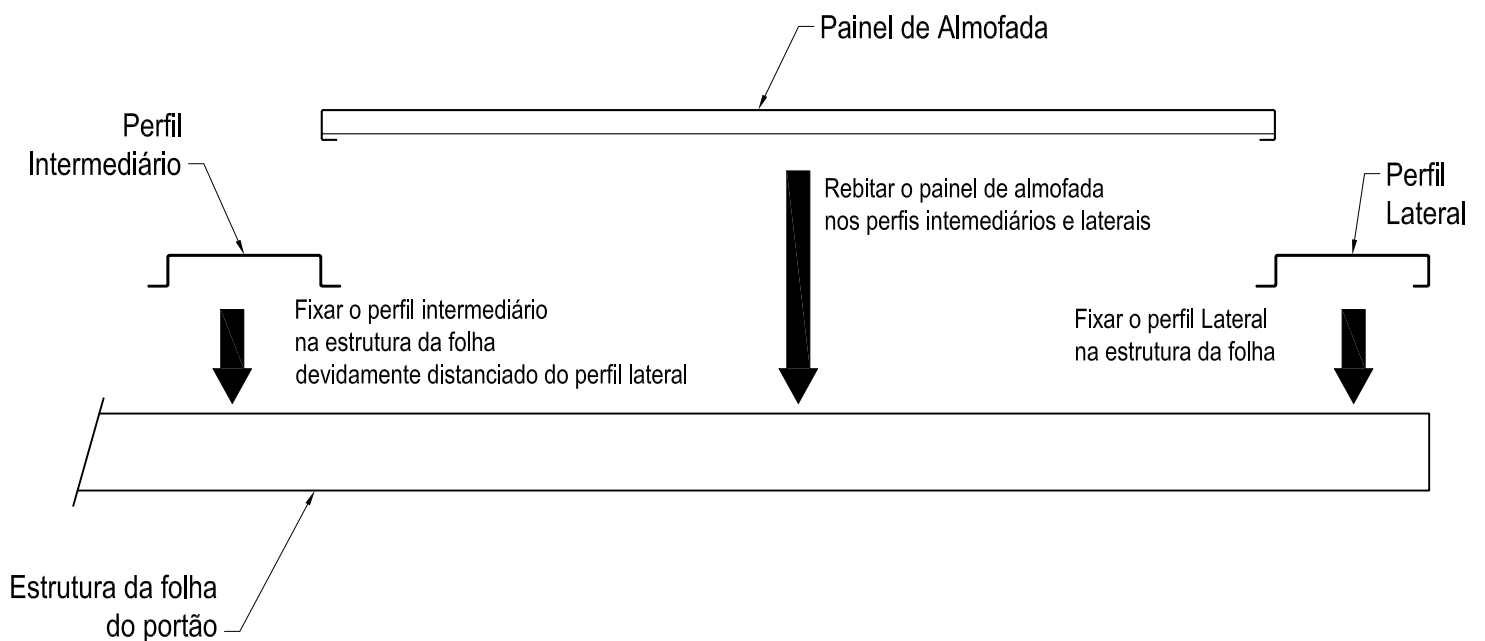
Painel de Almofada

Perfil Intermediário

Rebitar o painel de almofada nos perfis intemediários e laterais

Perfil Lateral

Fixar o perfil intermediário na estrutura da folha devidamente distanciado do perfil lateral

Fixar o perfil Lateral na estrutura da folha

Estrutura da folha do portão